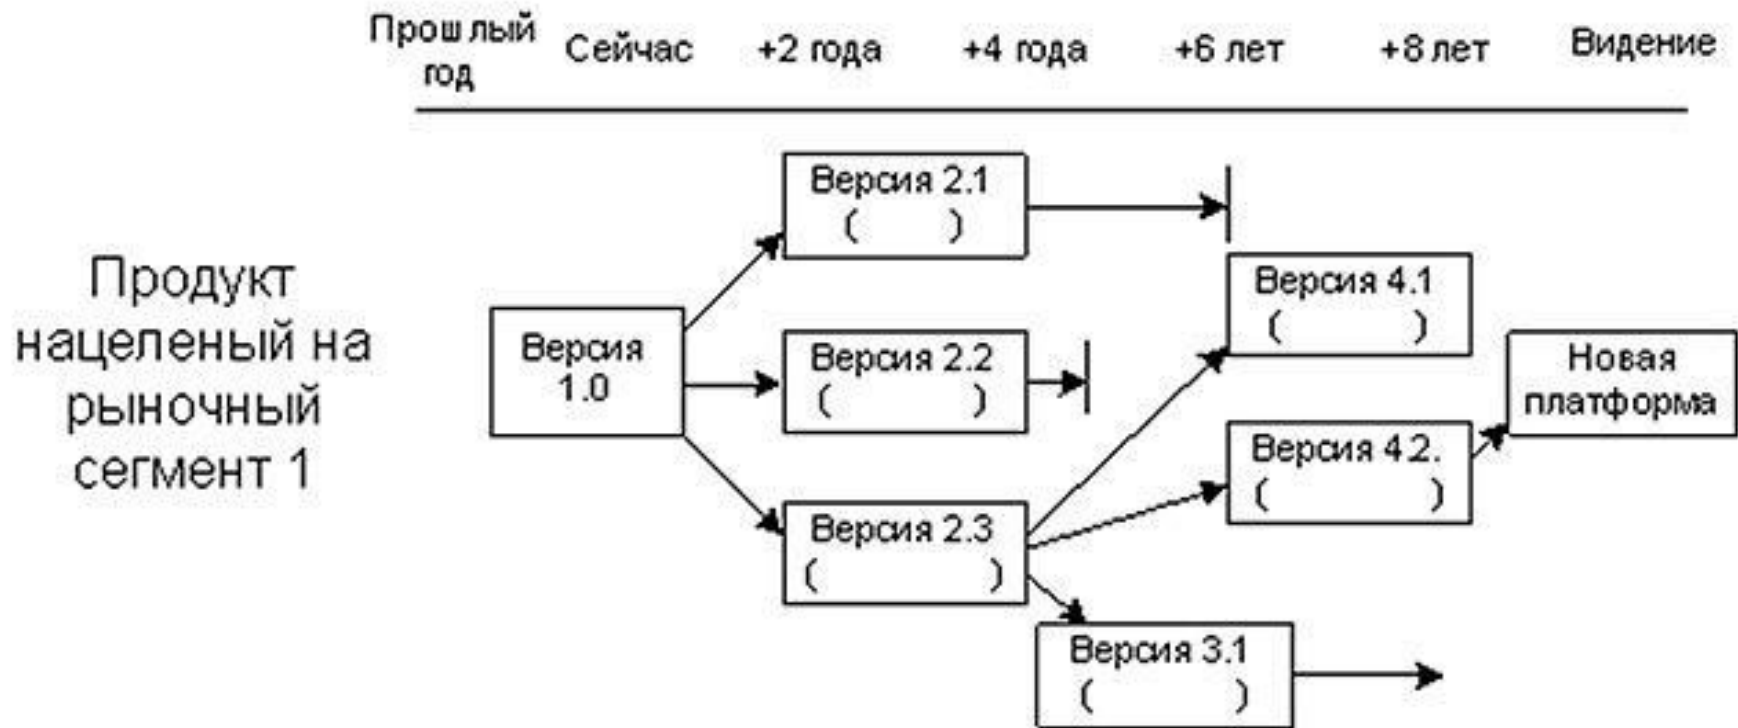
Прошлый год | Сейчас | +2 года | +4 года | +6 лет | +8 лет | Видение

Продукт нацеленый на рыночный сегмент 1

Версия 1.0

Версия 2.1
( )

Версия 2.2
( )

Версия 2.3
( )

Версия 3.1
( )

Версия 4.1
( )

Версия 4.2.
( )

Новая платформа